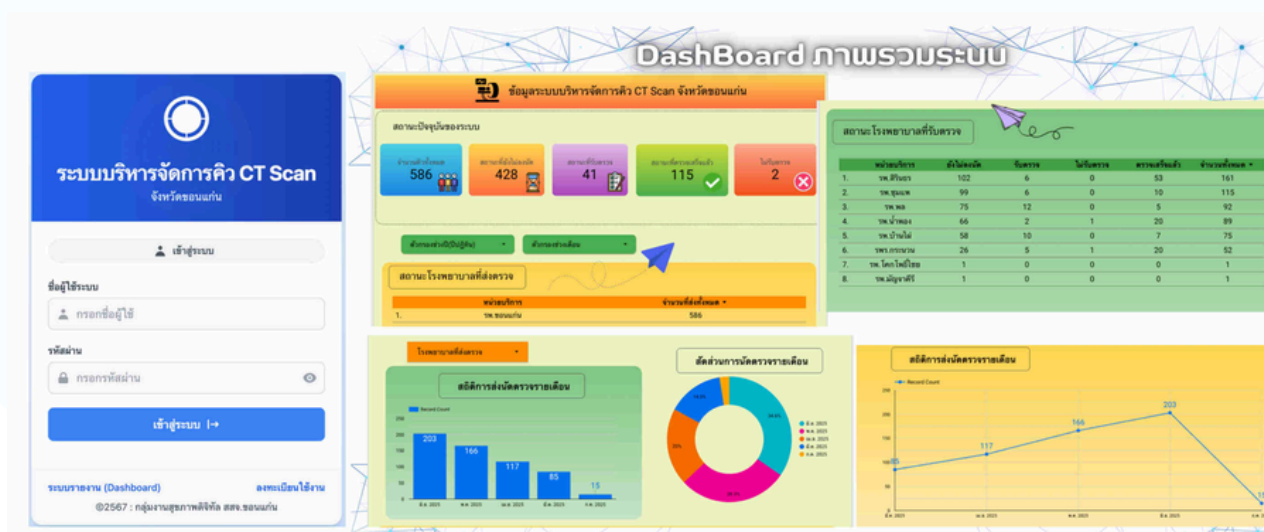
DashBoard ภาพรวมระบบ

ระบบบริหารจัดการคิว CT Scan
จังหวัดขอนแก่น

เข้าสู่ระบบ

ชื่อผู้ใช้ระบบ
กรอกชื่อผู้ใช้

รหัสผ่าน
กรอกรหัสผ่าน

เข้าสู่ระบบ

ระบบรายงาน (Dashboard)
ลงทะเบียนใช้งาน

©2567 : กลุ่มงานสุขภาพดิจิทัล สสจ.ขอนแก่น

ข้อมูลระบบบริหารจัดการคิว CT Scan จังหวัดขอนแก่น

สถานะปัจจุบันของระบบ

| จำนวนทั้งหมด | 586 |
|---|---|
| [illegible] | 428 |
| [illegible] | 41 |
| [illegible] | 115 |
| ไม่รับตรวจ | 2 |

ตัวกรองช่วงปี(ปีปฏิทิน)
ตัวกรองช่วงเดือน

สถานะโรงพยาบาลที่ส่งตรวจ

| | หน่วยบริการ | จำนวนที่ส่งทั้งหมด |
|---|---|---|
| 1. | รพ.ขอนแก่น | 586 |

สถานะโรงพยาบาลที่รับตรวจ

| | หน่วยบริการ | ยังไม่ลงนัด | รับตรวจ | ไม่รับตรวจ | ตรวจเสร็จแล้ว | จำนวนทั้งหมด |
|---|---|---|---|---|---|---|
| 1. | รพ.สิรินธร | 102 | 6 | 0 | 53 | 161 |
| 2. | รพ.ชุมแพ | 99 | 6 | 0 | 10 | 115 |
| 3. | รพ.พล | 75 | 12 | 0 | 5 | 92 |
| 4. | รพ.น้ำพอง | 66 | 2 | 1 | 20 | 89 |
| 5. | รพ.บ้านไผ่ | 58 | 10 | 0 | 7 | 75 |
| 6. | รพร.กระนวน | 26 | 5 | 1 | 20 | 52 |
| 7. | รพ.โคกโพธิ์ไชย | 1 | 0 | 0 | 0 | 1 |
| 8. | รพ.มัญจาคีรี | 1 | 0 | 0 | 0 | 1 |

โรงพยาบาลที่ส่งตรวจ

สถิติการส่งนัดตรวจรายเดือน
Record Count
203
166
117
85
15

สัดส่วนการนัดตรวจรายเดือน

สถิติการส่งนัดตรวจรายเดือน
Record Count
85
117
166
203